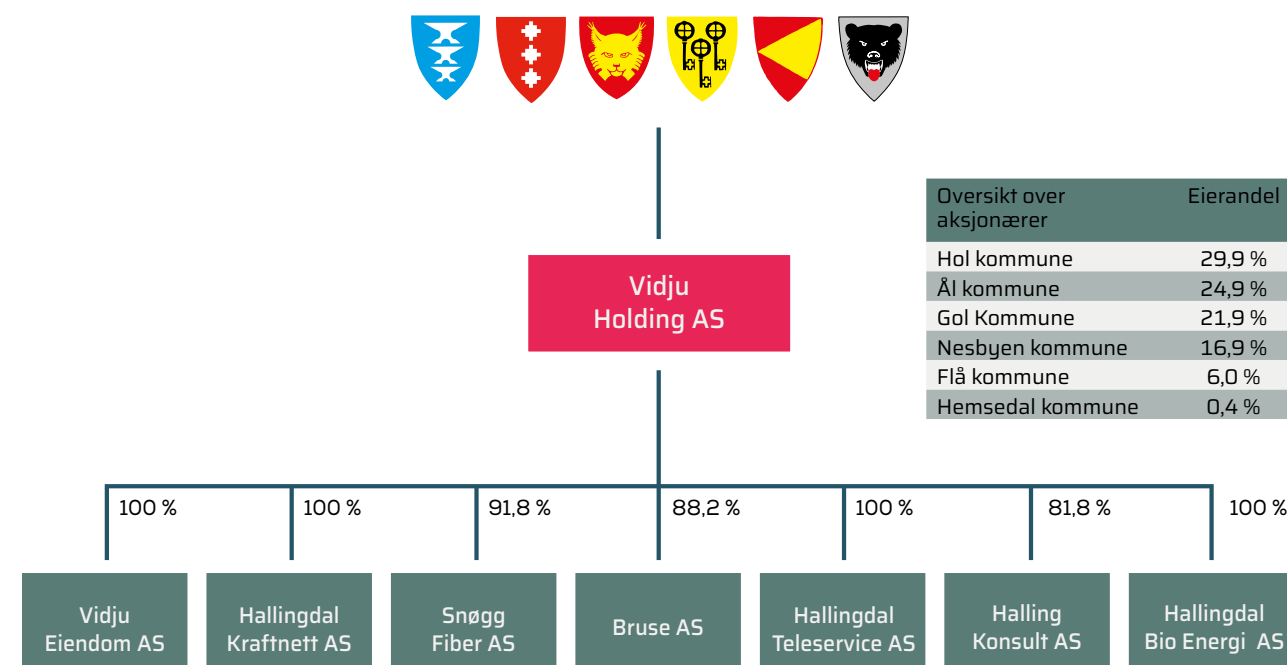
Vidju Holding AS

| Oversikt over aksjonærer | Eierandel |
|---|---|
| Hol kommune | 29,9 % |
| Ål kommune | 24,9 % |
| Gol Kommune | 21,9 % |
| Nesbyen kommune | 16,9 % |
| Flå kommune | 6,0 % |
| Hemsedal kommune | 0,4 % |

100 %
Vidju Eiendom AS

100 %
Hallingdal Kraftnett AS

91,8 %
Snøgg Fiber AS

88,2 %
Bruse AS

100 %
Hallingdal Teleservice AS

81,8 %
Halling Konsult AS

100 %
Hallingdal Bio Energi AS